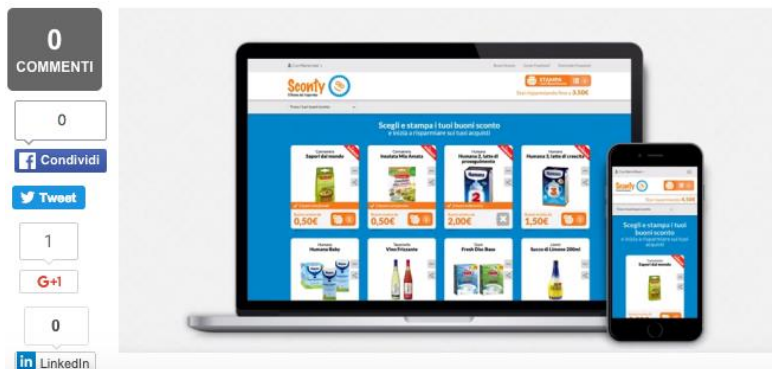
0
COMMENTI

0
Condividi

Tweet

1
G+1

0
LinkedIn

Sconty

Scegli e stampa i tuoi buoni sconto
e inizia a risparmiare sui tuoi acquisti

Sapori dal mondo
Insalata Mix Amata
Humana 2, latte di proseguimento
Humana 3, latte di crescita

0,50€
0,50€
2,00€
1,50€

Humana Baby
Vino Frizzante
Fresh Duo Base
Succo di Limone 200ml

Sconty

Scegli e stampa i tuoi buoni sconto
e inizia a risparmiare sui tuoi acquisti

Sapori dal mondo